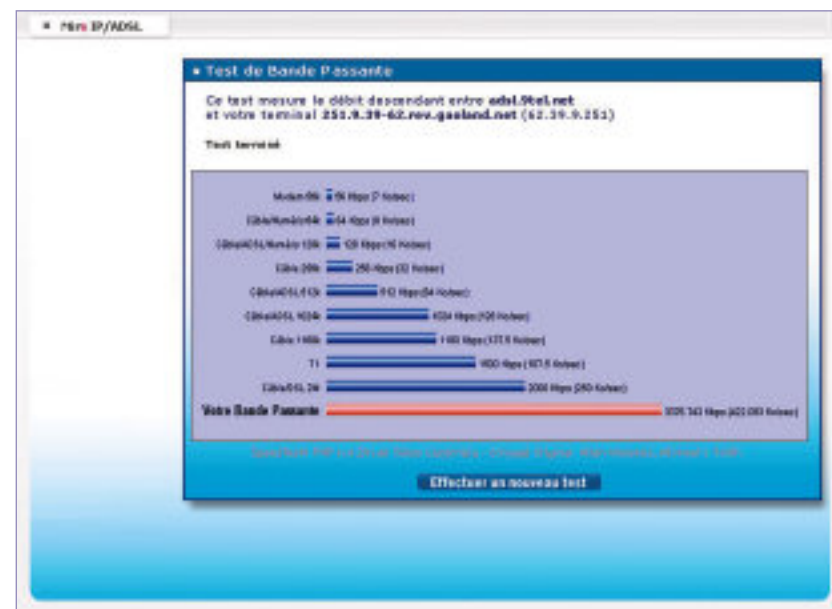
Mire IP/ADSL

Test de Bande Passante

Ce test mesure le débit descendant entre adsl.9tel.net et votre terminal 251.9.39-62.rev.gaoland.net (62.39.9.251)

Test terminé

| | |
|---|---|
| Modem 56k | 56 Kbps (7 Kobses) |
| Câble/Numéris 64k | 64 Kbps (8 Kobses) |
| Câble/ADSL/Numéris 128k | 128 Kbps (16 Kobses) |
| Câble 256k | 256 Kbps (32 Kobses) |
| Câble/ADSL 512k | 512 Kbps (64 Kobses) |
| Câble/ADSL 1024k | 1024 Kbps (128 Kobses) |
| Câble 1180k | 1180 Kbps (137.5 Kobses) |
| T1 | 1500 Kbps (187.5 Kobses) |
| Câble/DSL 2M | 2000 Kbps (250 Kobses) |
| Votre Bande Passante | 3035.143 Kbps ([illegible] Kobses) |

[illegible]

Effectuer un nouveau test